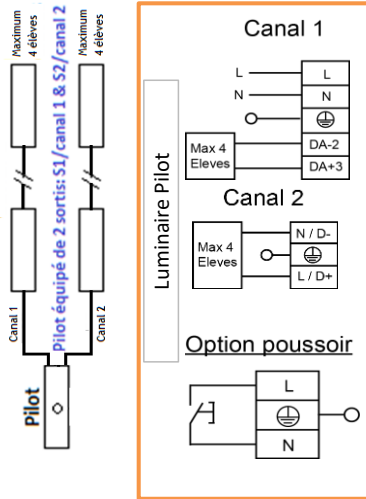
Maximum 4 élèves

Maximum 4 élèves

Pilot équipé de 2 sortis: S1/canal 1 & S2/canal 2

Canal 1

Canal 2

Pilot

Luminaire Pilot

Canal 1

L

N

L

N

Max 4 Eleves

DA-2

DA+3

Canal 2

Max 4 Eleves

N / D-

L / D+

Option poussoir

L

N